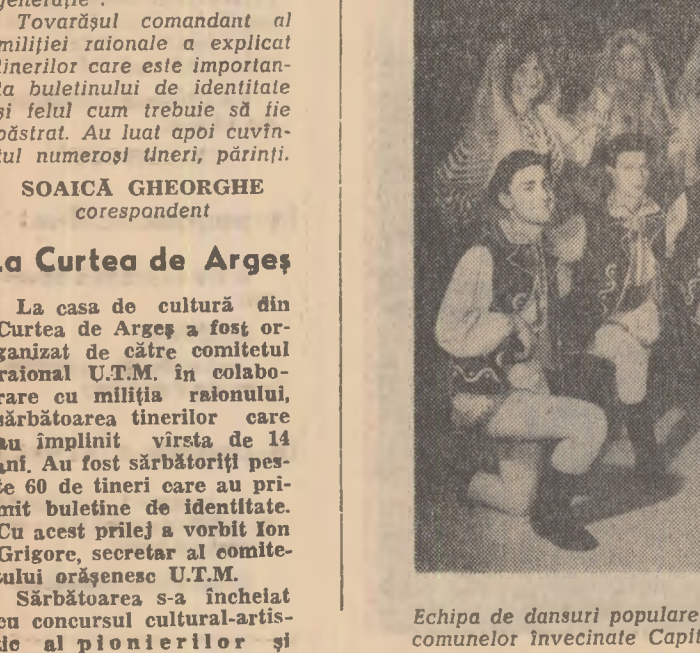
generaţie".

Tovarăşul comandant al miliţiei raionale a explicat tinerilor care este importanţa buletinului de identitate şi felul cum trebuie să fie păstrat. Au luat apoi cuvîntul numeroşi tineri, părinţi.

SOAICĂ GHEORGHE
corespondent

La Curtea de Argeş

La casa de cultură din Curtea de Argeş a fost organizat de către comitetul raional U.T.M. în colaborare cu miliţia raionului, sărbătoarea tinerilor care au împlinit vîrsta de 14 ani. Au fost sărbătoriţi peste 60 de tineri care au primit buletine de identitate. Cu acest prilej a vorbit Ion Grigore, secretar al comitetului orăşenesc U.T.M.

Sărbătoarea s-a încheiat cu concursul cultural-artistic al pionierilor şi

Echipa de dansuri populare
comunelor învecinate Capit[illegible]